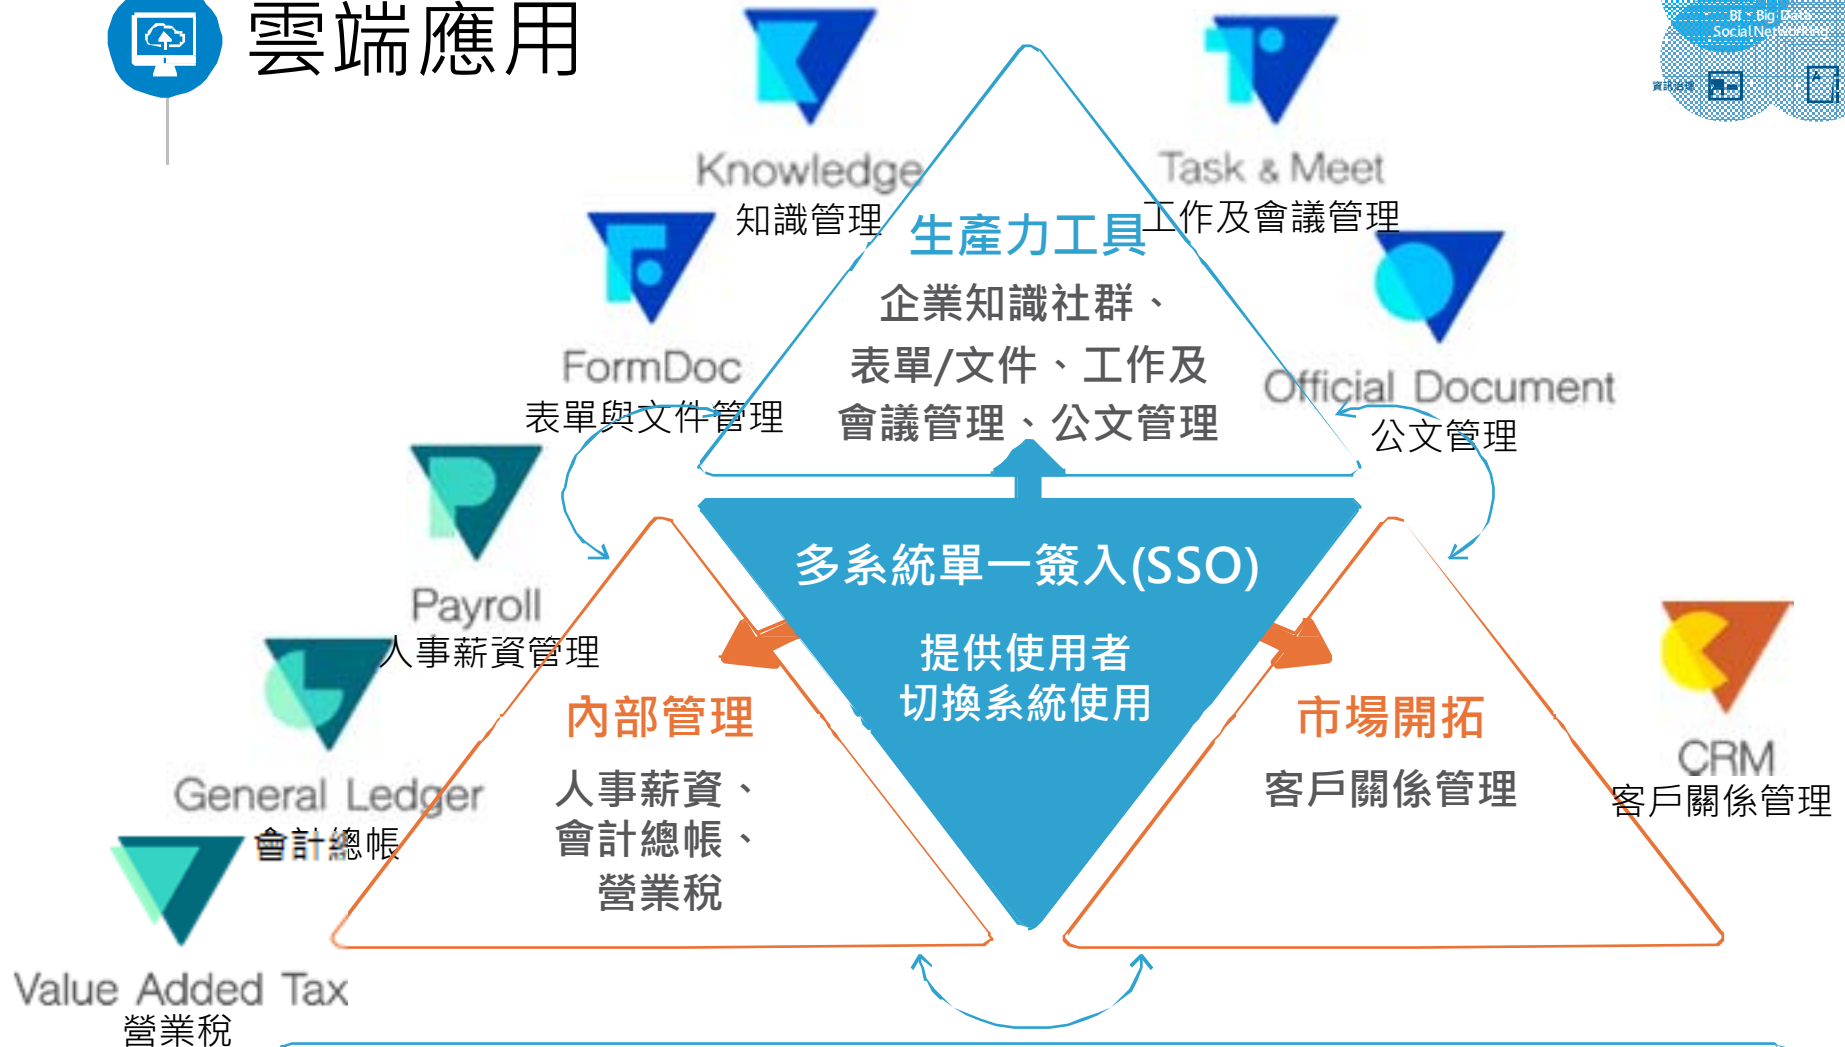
雲端應用

BI、Big Data
Social Networking
資訊治理

Knowledge
知識管理

Task & Meet
工作及會議管理

生產力工具
企業知識社群、
表單/文件、工作及
會議管理、公文管理

FormDoc
表單與文件管理

Official Document
公文管理

Payroll
人事薪資管理

多系統單一簽入(SSO)
提供使用者
切換系統使用

General Ledger
會計總帳

內部管理
人事薪資、
會計總帳、
營業稅

市場開拓
客戶關係管理

CRM
客戶關係管理

Value Added Tax
營業稅